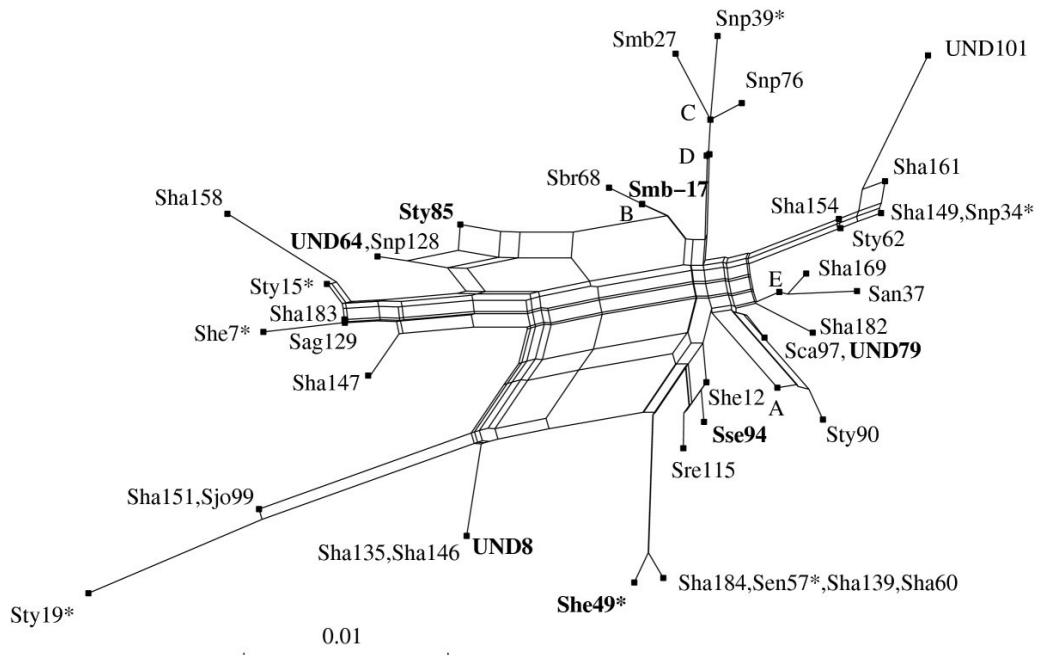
Snp39*
Smb27
UND101
Snp76
C
D
Sha161
Sbr68
Smb-17
Sha158
Sty85
B
Sha154
Sha149,Snp34*
UND64,Snp128
Sty62
Sha169
Sty15*
E
San37
Sha183
She7*
Sha182
Sag129
Sca97, UND79
Sha147
She12
A
Sse94
Sty90
Sre115
Sha151,Sjo99
Sha135,Sha146
UND8
Sha184,Sen57*,Sha139,Sha60
She49*
Sty19*
0.01